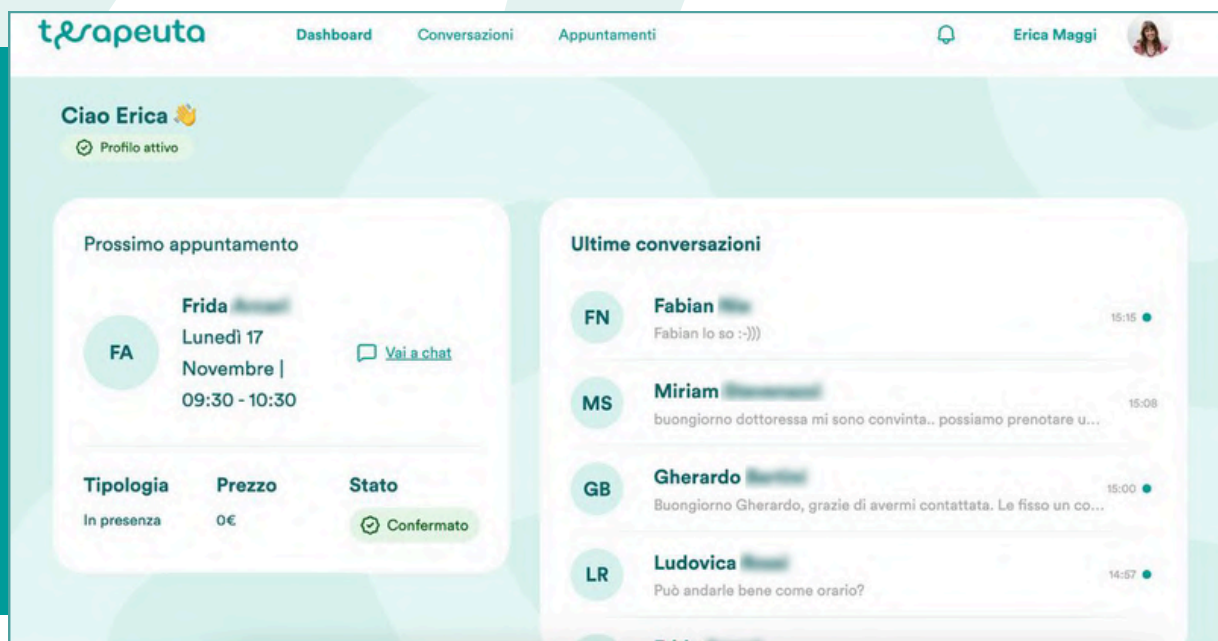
terapeuta Dashboard Conversazioni Appuntamenti Erica Maggi

Ciao Erica 👋
Profilo attivo

Prossimo appuntamento

FA Frida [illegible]
Lunedì 17 Novembre | 09:30 - 10:30
Vai a chat

| Tipologia | Prezzo | Stato |
|---|---|---|
| In presenza | 0€ | Confermato |

Ultime conversazioni

FN Fabian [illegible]
Fabian lo so :-)))
15:15

MS Miriam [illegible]
buongiorno dottoressa mi sono convinta.. possiamo prenotare u...
15:08

GB Gherardo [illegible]
Buongiorno Gherardo, grazie di avermi contattata. Le fisso un co...
15:00

LR Ludovica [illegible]
Può andarle bene come orario?
14:57